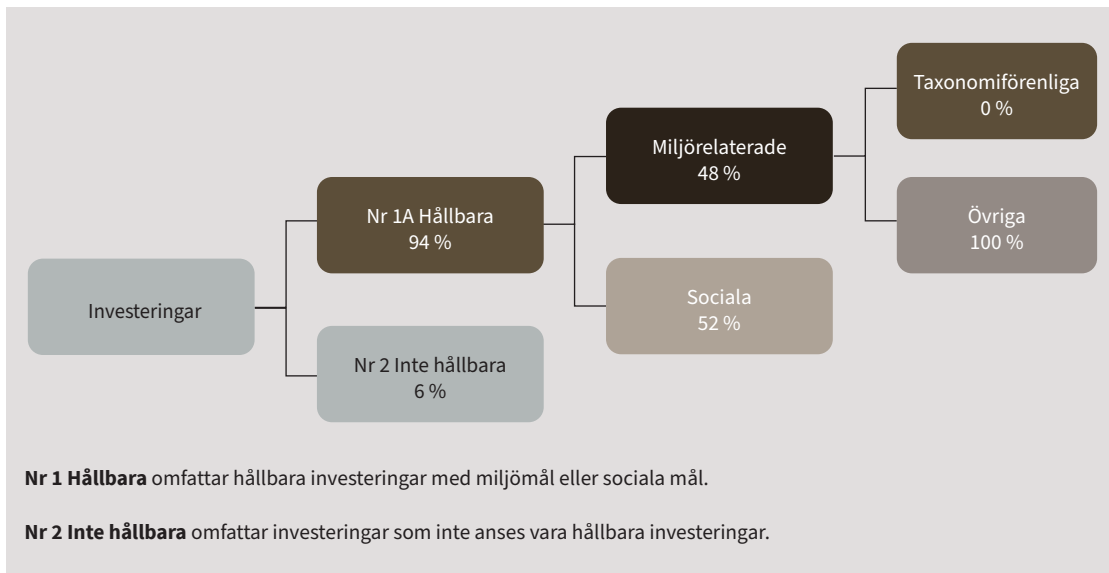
Investeringar

Nr 1A Hållbara
94 %

Nr 2 Inte hållbara
6 %

Miljörelaterade
48 %

Sociala
52 %

Taxonomiförenliga
0 %

Övriga
100 %

**Nr 1 Hållbara** omfattar hållbara investeringar med miljömål eller sociala mål.

**Nr 2 Inte hållbara** omfattar investeringar som inte anses vara hållbara investeringar.